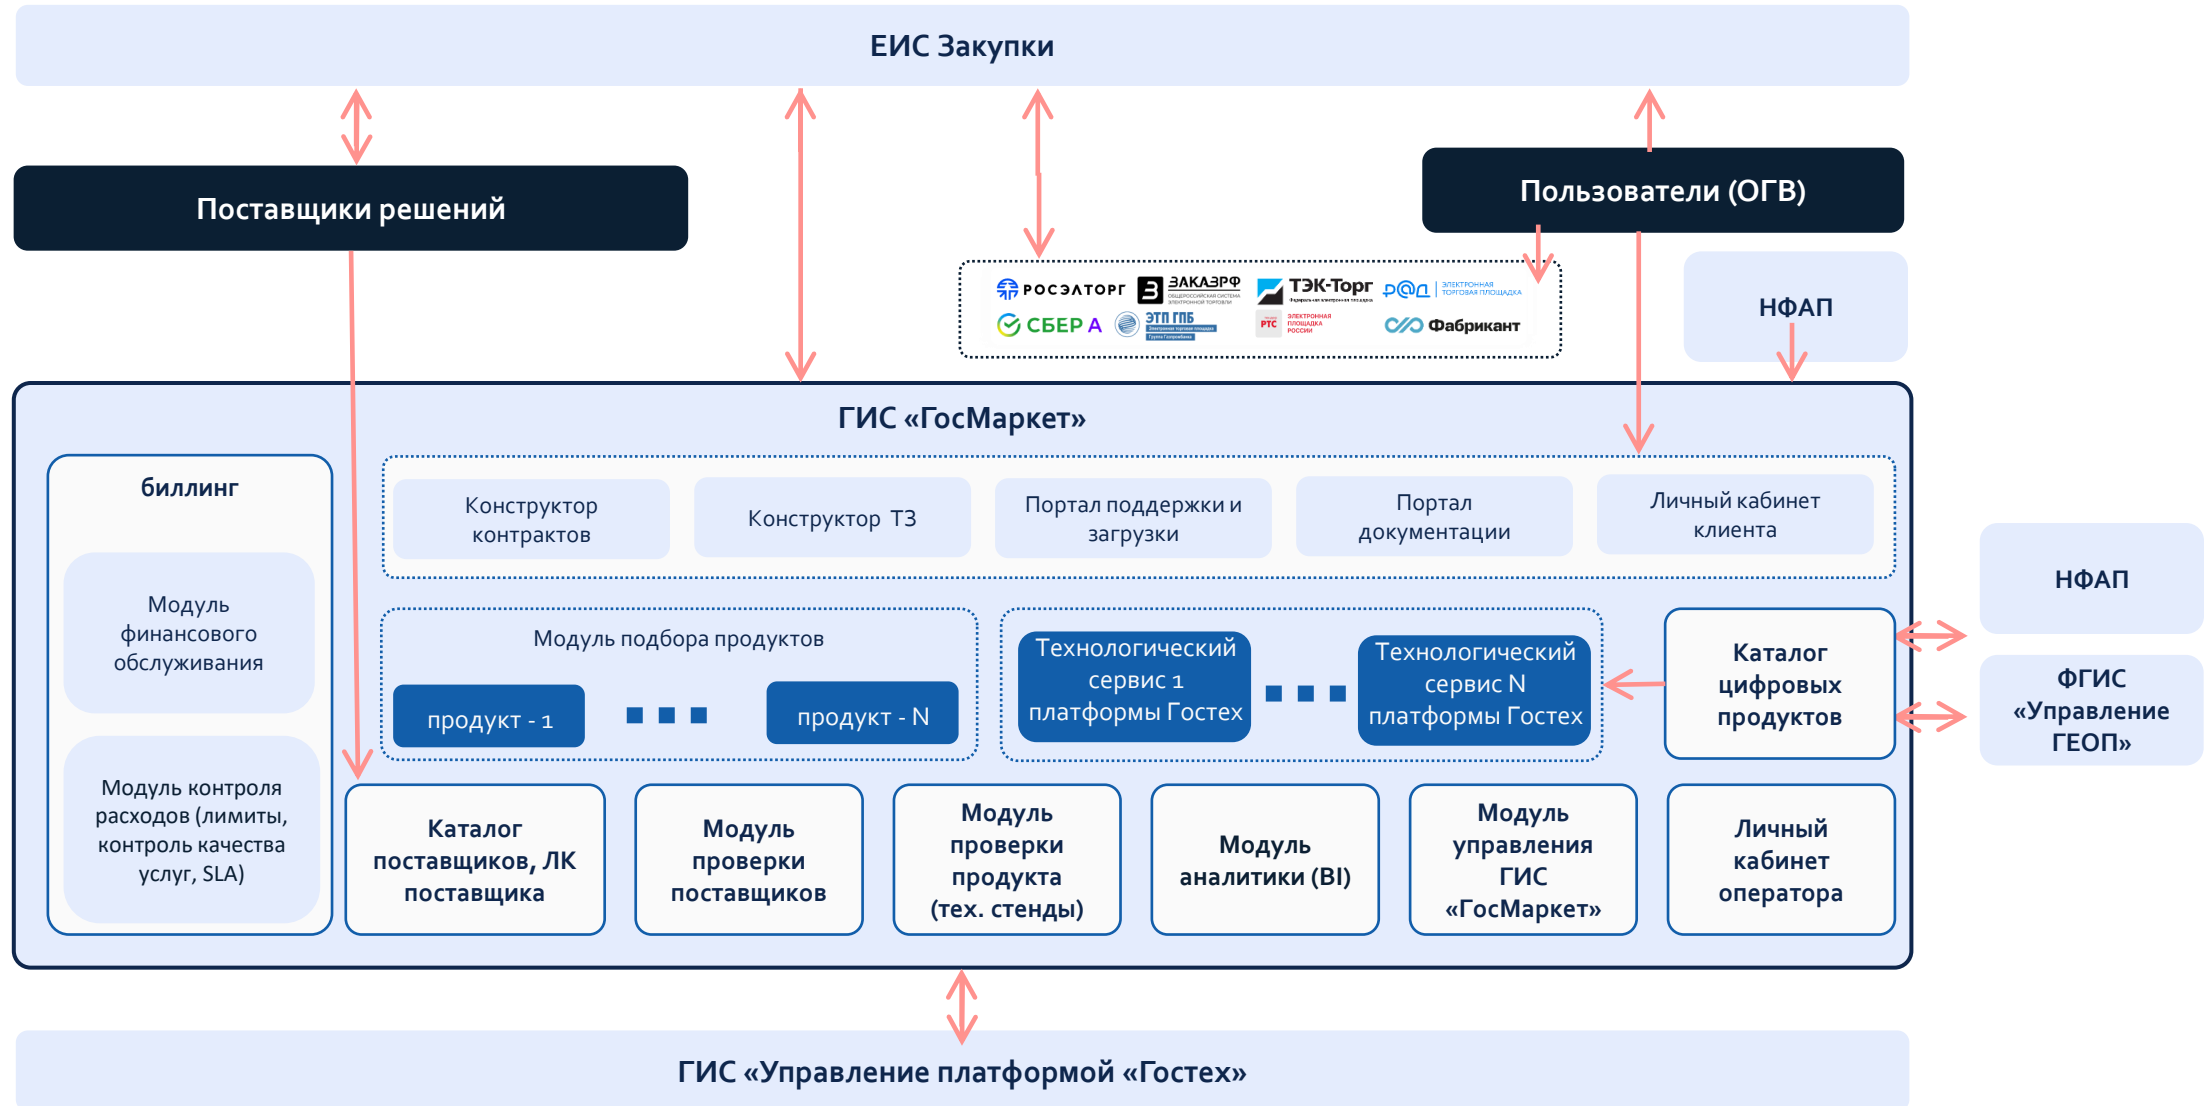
ЕИС Закупки

Поставщики решений

Пользователи (ОГВ)

РОСЭЛТОРГ ЗАКАЗРФ ТЭК-Торг РАД ЭЛЕКТРОННАЯ ТОРГОВАЯ ПЛОЩАДКА
СБЕР А ЭТП ГПБ РТС ЭЛЕКТРОННАЯ ПЛОЩАДКА РОССИИ Фабрикант

НФАП

ГИС «ГосМаркет»

биллинг

Модуль финансового обслуживания

Модуль контроля расходов (лимиты, контроль качества услуг, SLA)

Конструктор контрактов

Конструктор ТЗ

Портал поддержки и загрузки

Портал документации

Личный кабинет клиента

Модуль подбора продуктов

продукт - 1

продукт - N

Технологический сервис 1 платформы Гостех

Технологический сервис N платформы Гостех

Каталог цифровых продуктов

НФАП

ФГИС «Управление ГЕОП»

Каталог поставщиков, ЛК поставщика

Модуль проверки поставщиков

Модуль проверки продукта (тех. стенды)

Модуль аналитики (BI)

Модуль управления ГИС «ГосМаркет»

Личный кабинет оператора

ГИС «Управление платформой «Гостех»